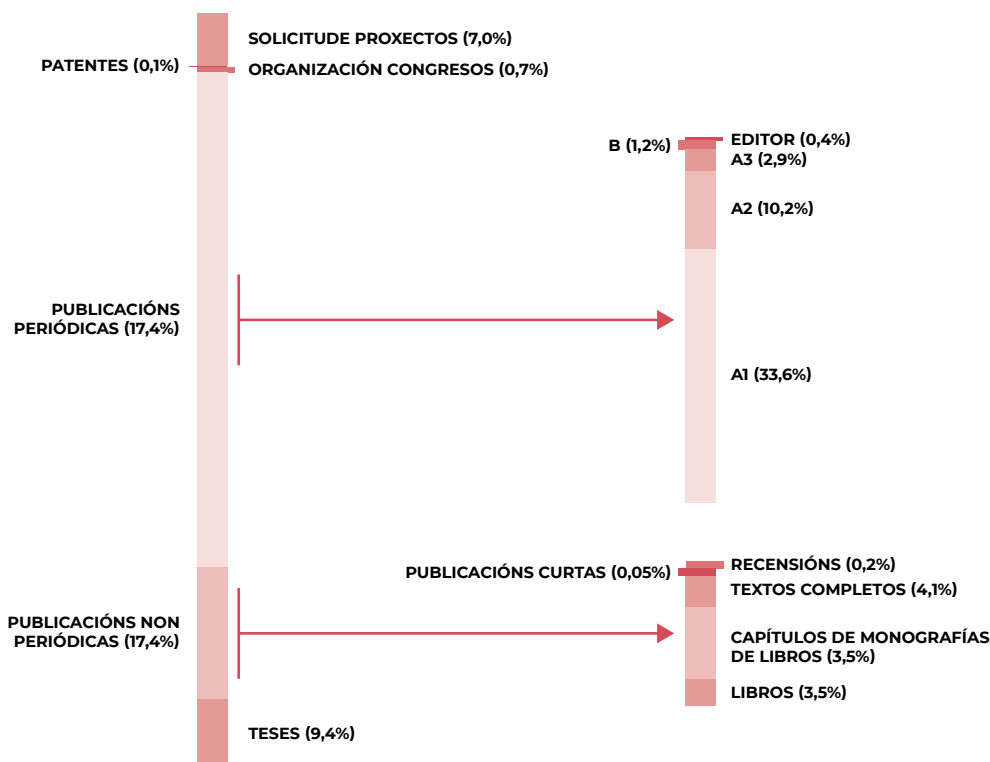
SOLICITUDE PROXECTOS (7,0%)

PATENTES (0,1%)

ORGANIZACIÓN CONGRESOS (0,7%)

B (1,2%)

EDITOR (0,4%)

A3 (2,9%)

A2 (10,2%)

PUBLICACIÓNS PERIÓDICAS (17,4%)

A1 (33,6%)

RECENSIÓNS (0,2%)

PUBLICACIÓNS CURTAS (0,05%)

TEXTOS COMPLETOS (4,1%)

PUBLICACIÓNS NON PERIÓDICAS (17,4%)

CAPÍTULOS DE MONOGRAFÍAS DE LIBROS (3,5%)

LIBROS (3,5%)

TESES (9,4%)